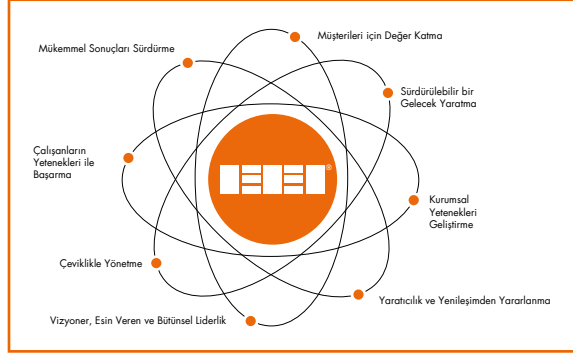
Müşterileri için Değer Katma

Mükemmel Sonuçları Sürdürme

Sürdürülebilir bir Gelecek Yaratma

Çalışanların Yetenekleri ile Başarma

Kurumsal Yetenekleri Geliştirme

Çeviklikle Yönetme

Yaratıcılık ve Yenileşimden Yararlanma

Vizyoner, Esin Veren ve Bütünsel Liderlik